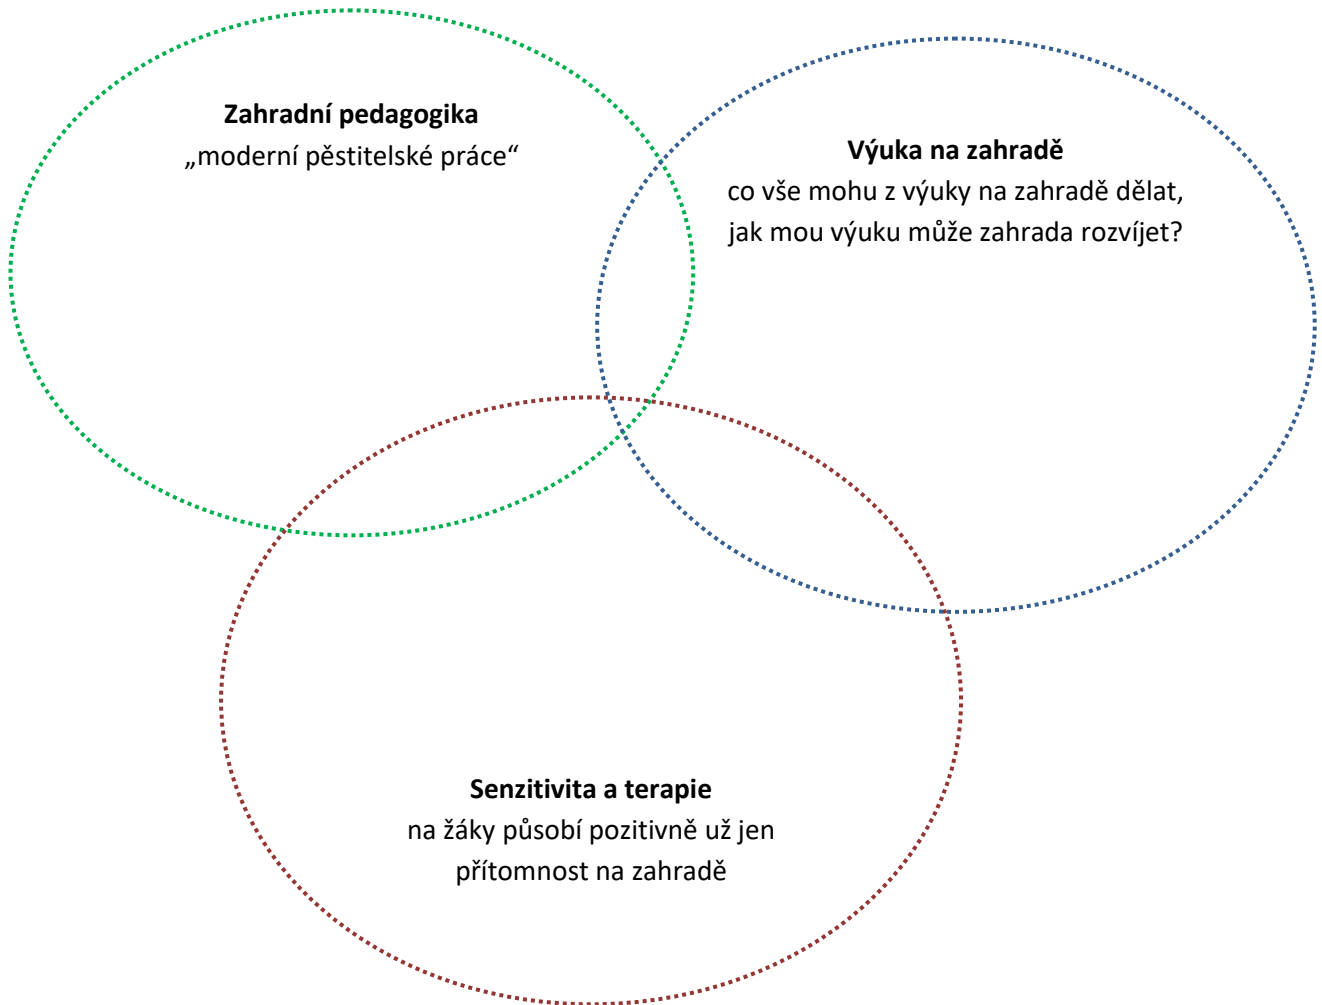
**Zahradní pedagogika**
„moderní pěstitelské práce“

**Výuka na zahradě**
co vše mohu z výuky na zahradě dělat, jak mou výuku může zahrada rozvíjet?

**Senzitivita a terapie**
na žáky působí pozitivně už jen přítomnost na zahradě